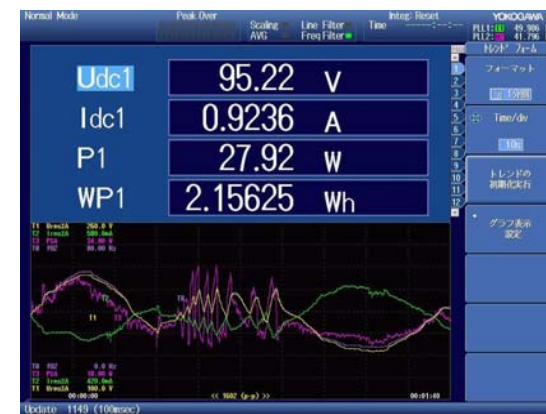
Normal Mode
Peak Over
Scaling
AVG
Line Filter
Freq Filter
Integ: Reset
Time
YOKOGAWA
PLL1: 49.986
PLL2: 41.796
トレンド フォーム

Udc1 95.22 V
Idc1 0.9236 A
P1 27.92 W
WP1 2.15625 Wh

1
2
3
4
5
6
7
8
9
10
11
12

フォーマット
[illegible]
Time/div
10s
トレンドの初期化実行
グラフ表示設定

T1 Urms2A 260.0 V
T2 Irms2A 500.0mA
T3 P1A 24.00 W
T4 FU2 80.00 Hz

T1
T2
T3
T4

T8 FU2 0.0 Hz
T3 P1A 10.00 W
T2 Irms2A 420.0mA
T1 Urms2A 100.0 V
00:00:00
<< 1602 (p-p) >>
00:01:40

Update 1149 (100msec)